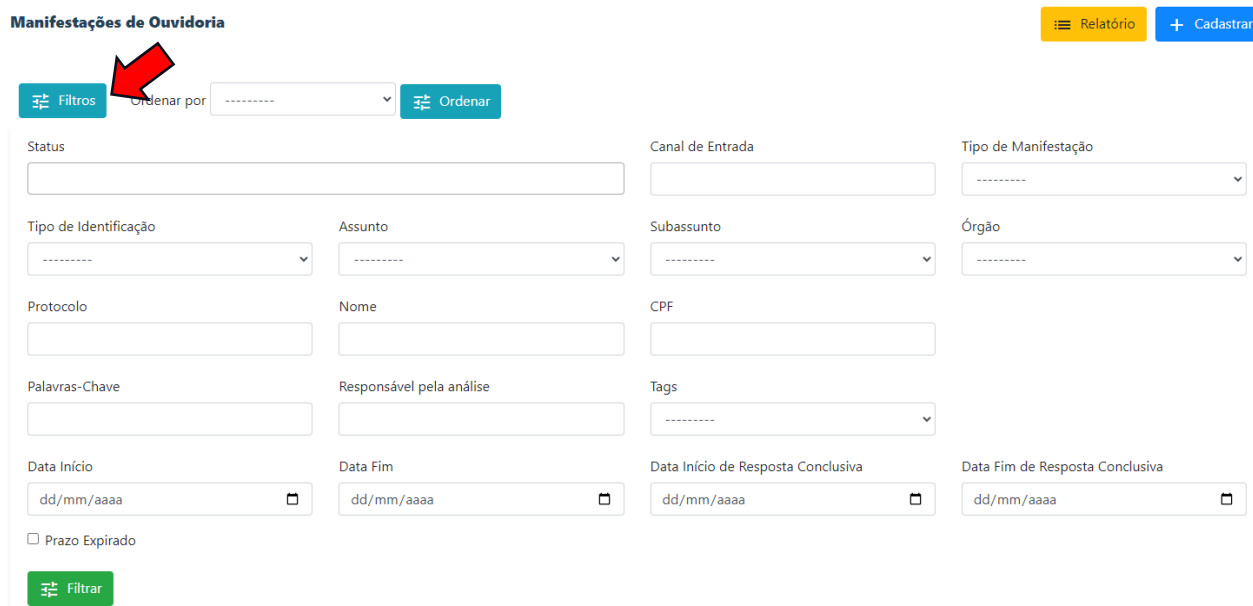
Manifestações de Ouvidoria

Relatório

Cadastrar

Filtros

Ordenar por ---------

Ordenar

Status

Canal de Entrada

Tipo de Manifestação
---------

Tipo de Identificação
---------

Assunto
---------

Subassunto
---------

Órgão
---------

Protocolo

Nome

CPF

Palavras-Chave

Responsável pela análise

Tags
---------

Data Início
dd/mm/aaaa

Data Fim
dd/mm/aaaa

Data Início de Resposta Conclusiva
dd/mm/aaaa

Data Fim de Resposta Conclusiva
dd/mm/aaaa

Prazo Expirado

Filtrar